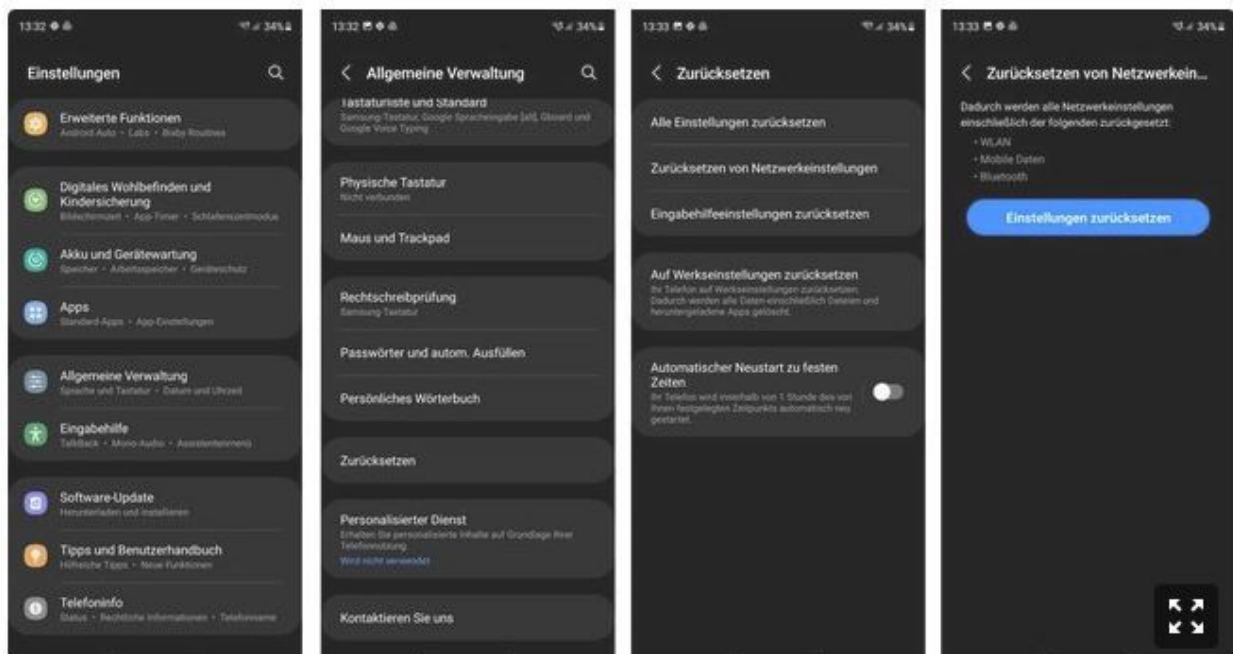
13:32 34%

Einstellungen

Erweiterte Funktionen
Android Auto • Labs • Bixby Routines

Digitales Wohlbefinden und Kindersicherung
Bildschirmzeit • App-Timer • Schlafenszeitmodus

Akku und Gerätewartung
Speicher • Arbeitsspeicher • Geräteschutz

Apps
Standard-Apps • App-Einstellungen

Allgemeine Verwaltung
Sprache und Tastatur • Datum und Uhrzeit

Eingabehilfe
TalkBack • Mono-Audio • Assistentenmenü

Software-Update
Herunterladen und installieren

Tipps und Benutzerhandbuch
Hilfreiche Tipps • Neue Funktionen

Telefoninfo
Status • Rechtliche Informationen • Telefonname

13:32 34%

Allgemeine Verwaltung

Tastaturliste und Standard
Samsung-Tastatur, Google Spracheingabe [alt], Gboard und Google Voice Typing

Physische Tastatur
Nicht verbunden

Maus und Trackpad

Rechtschreibprüfung
Samsung-Tastatur

Passwörter und autom. Ausfüllen

Persönliches Wörterbuch

Zurücksetzen

Personalisierter Dienst
Erhalten Sie personalisierte Inhalte auf Grundlage Ihrer Telefonnutzung.
Wird nicht verwendet

Kontaktieren Sie uns

13:33 34%

Zurücksetzen

Alle Einstellungen zurücksetzen

Zurücksetzen von Netzwerkeinstellungen

Eingabehilfeeinstellungen zurücksetzen

Auf Werkseinstellungen zurücksetzen
Ihr Telefon auf Werkseinstellungen zurücksetzen. Dadurch werden alle Daten einschließlich Dateien und heruntergeladene Apps gelöscht.

Automatischer Neustart zu festen Zeiten
Ihr Telefon wird innerhalb von 1 Stunde des von Ihnen festgelegten Zeitpunkts automatisch neu gestartet.

13:33 34%

Zurücksetzen von Netzwerkein...

Dadurch werden alle Netzwerkeinstellungen einschließlich der folgenden zurückgesetzt:
• WLAN
• Mobile Daten
• Bluetooth

Einstellungen zurücksetzen